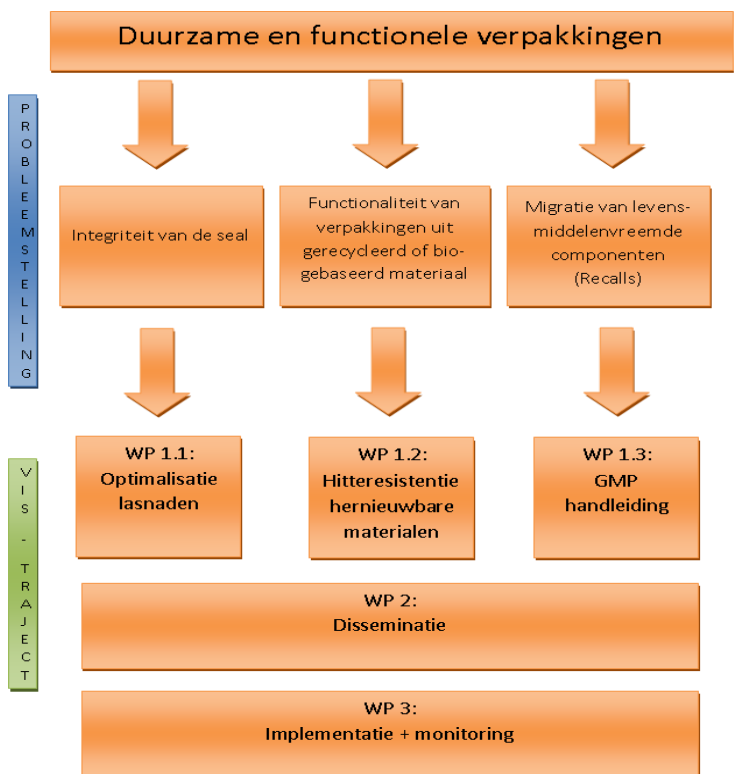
Duurzame en functionele verpakkingen

PROBLEEMSTELLING

Integriteit van de seal

Functionaliteit van verpakkingen uit gerecycleerd of biogebaseerd materiaal

Migratie van levensmiddelenvreemde componenten (Recalls)

VIS - TRAJECT

WP 1.1: Optimalisatie lasnaden

WP 1.2: Hitteresistentie hernieuwbare materialen

WP 1.3: GMP handleiding

WP 2: Disseminatie

WP 3: Implementatie + monitoring